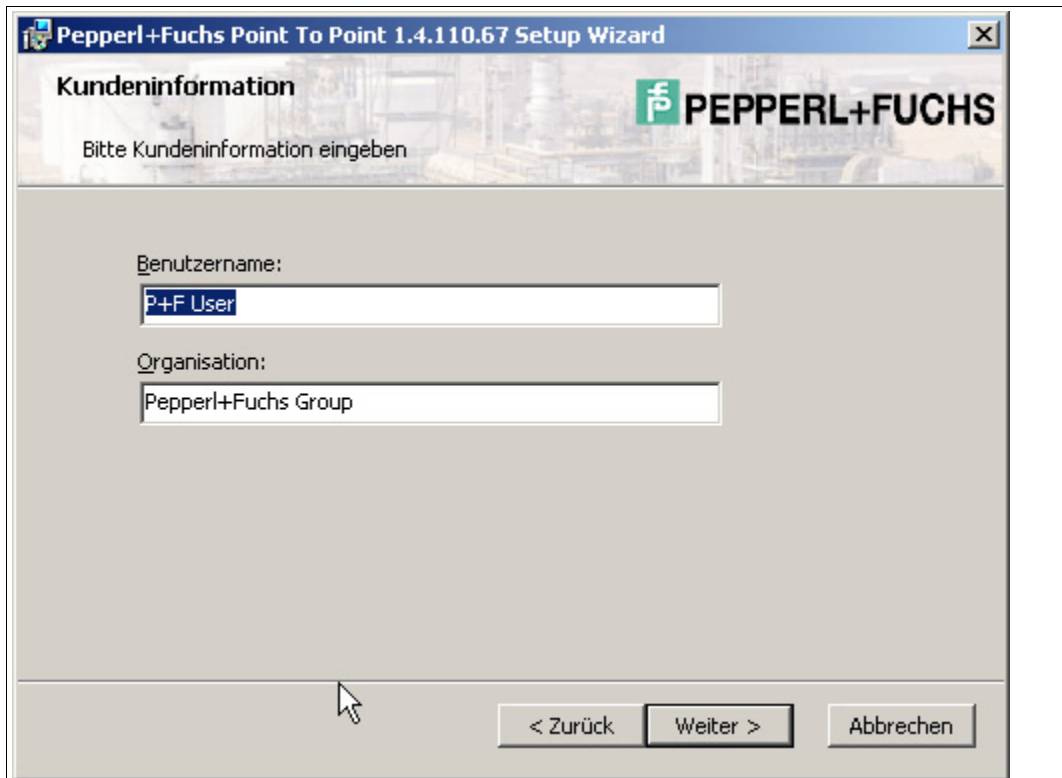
Pepperl+Fuchs Point To Point 1.4.110.67 Setup Wizard

Kundeninformation

Bitte Kundeninformation eingeben

PEPPERL+FUCHS

Benutzername:

P+F User

Organisation:

Pepperl+Fuchs Group

< Zurück

Weiter >

Abbrechen